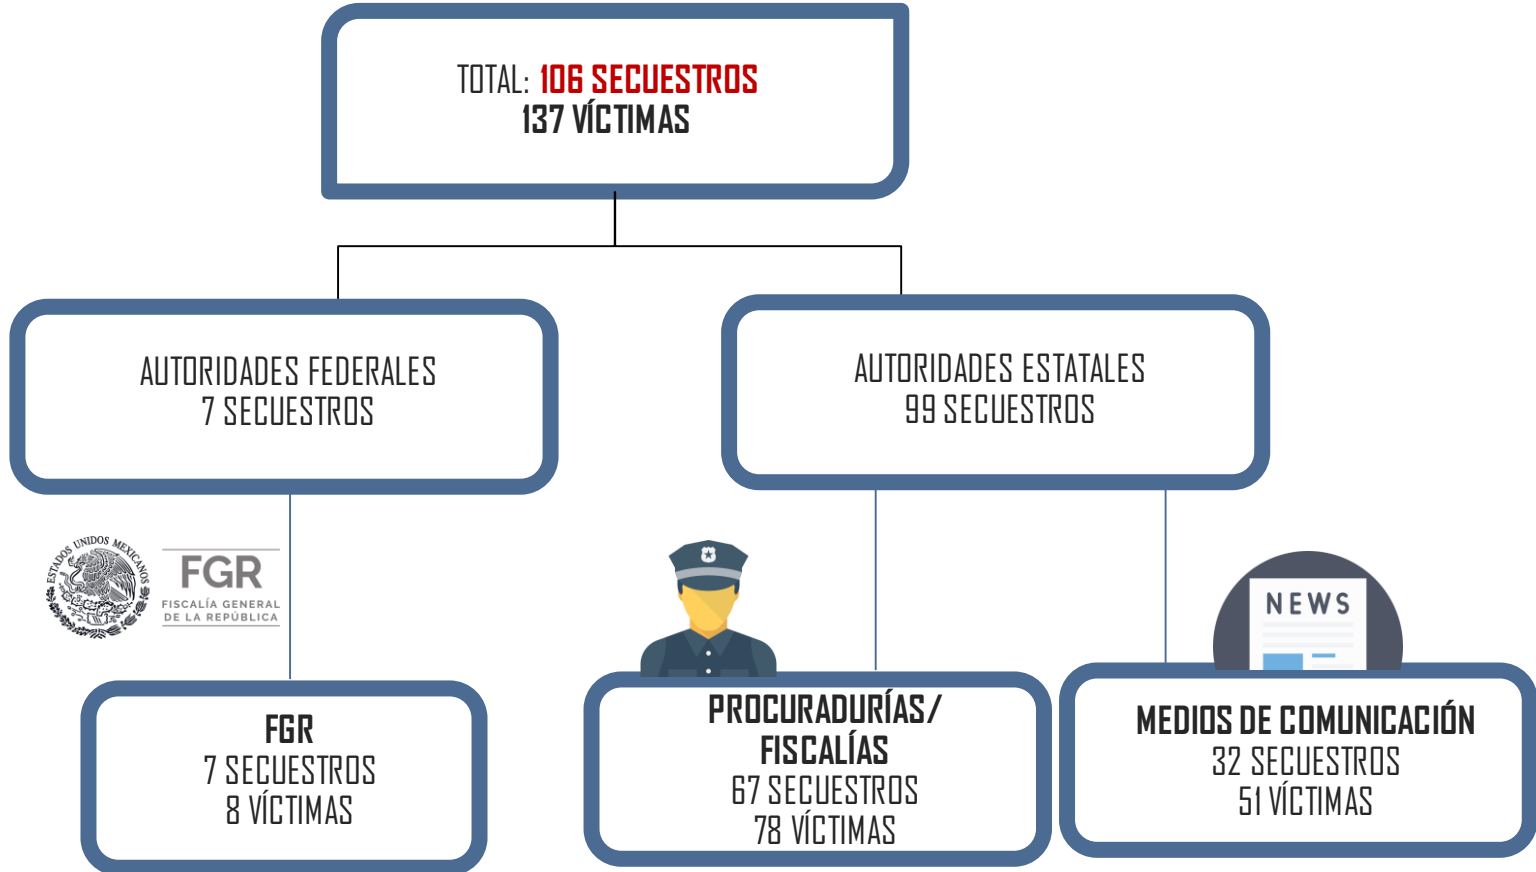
TOTAL: 106 SECUESTROS
137 VÍCTIMAS

AUTORIDADES FEDERALES
7 SECUESTROS

AUTORIDADES ESTATALES
99 SECUESTROS

ESTADOS UNIDOS MEXICANOS

FGR
FISCALÍA GENERAL
DE LA REPÚBLICA

NEWS

FGR
7 SECUESTROS
8 VÍCTIMAS

PROCURADURÍAS/
FISCALÍAS
67 SECUESTROS
78 VÍCTIMAS

MEDIOS DE COMUNICACIÓN
32 SECUESTROS
51 VÍCTIMAS